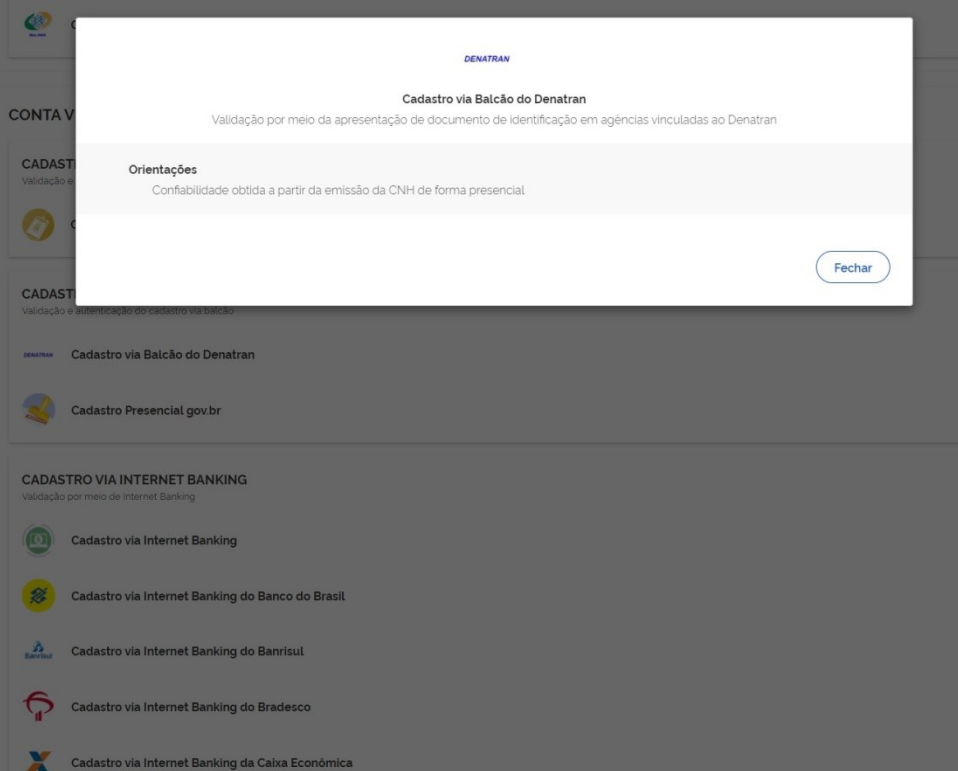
DENATRAN

Cadastro via Balcão do Denatran

Validação por meio da apresentação de documento de identificação em agências vinculadas ao Denatran

Orientações

Confiabilidade obtida a partir da emissão da CNH de forma presencial

Fechar

CONTA V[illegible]

CADAST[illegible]

Validação e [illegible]

CADASTR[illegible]

Validação e autenticação do cadastro via balcão

DENATRAN Cadastro via Balcão do Denatran

Cadastro Presencial gov.br

CADASTRO VIA INTERNET BANKING

Validação por meio de Internet Banking

Cadastro via Internet Banking

Cadastro via Internet Banking do Banco do Brasil

Banrisul Cadastro via Internet Banking do Banrisul

Cadastro via Internet Banking do Bradesco

Cadastro via Internet Banking da Caixa Econômica